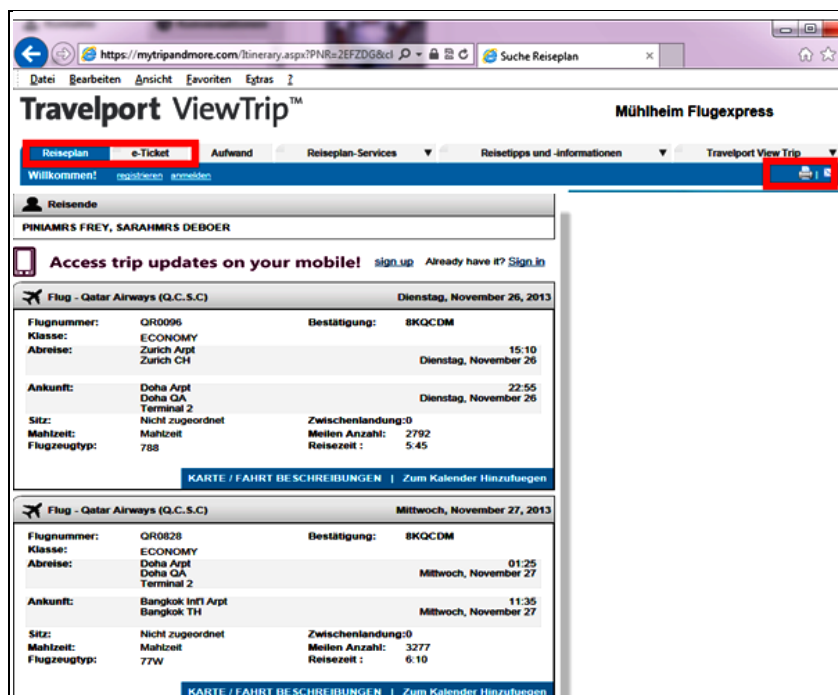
https://mytripandmore.com/Itinerary.aspx?PNR=2EFZDG&cl

Suche Reiseplan

Datei Bearbeiten Ansicht Favoriten Extras ?

Travelport ViewTrip™

Mühlheim Flugexpress

Reiseplan e-Ticket Aufwand Reiseplan-Services Reisetipps und -informationen Travelport View Trip

Willkommen! registrieren anmelden

Reisende

PINIAMRS FREY, SARAHMRS DEBOER

Access trip updates on your mobile! sign up Already have it? Sign in

Flug - Qatar Airways (Q.C.S.C) Dienstag, November 26, 2013

Flugnummer: QR0096 Bestätigung: 8KQCDM
Klasse: ECONOMY
Abreise: Zurich Arpt Zurich CH 15:10 Dienstag, November 26
Ankunft: Doha Arpt Doha QA Terminal 2 22:55 Dienstag, November 26
Sitz: Nicht zugeordnet Zwischenlandung:0
Mahlzeit: Mahlzeit Meilen Anzahl: 2792
Flugzeugtyp: 788 Reisezeit : 5:45

KARTE / FAHRT BESCHREIBUNGEN | Zum Kalender Hinzufuegen

Flug - Qatar Airways (Q.C.S.C) Mittwoch, November 27, 2013

Flugnummer: QR0828 Bestätigung: 8KQCDM
Klasse: ECONOMY
Abreise: Doha Arpt Doha QA Terminal 2 01:25 Mittwoch, November 27
Ankunft: Bangkok Int'l Arpt Bangkok TH 11:35 Mittwoch, November 27
Sitz: Nicht zugeordnet Zwischenlandung:0
Mahlzeit: Mahlzeit Meilen Anzahl: 3277
Flugzeugtyp: 77W Reisezeit : 6:10

KARTE / FAHRT BESCHREIBUNGEN | Zum Kalender Hinzufuegen